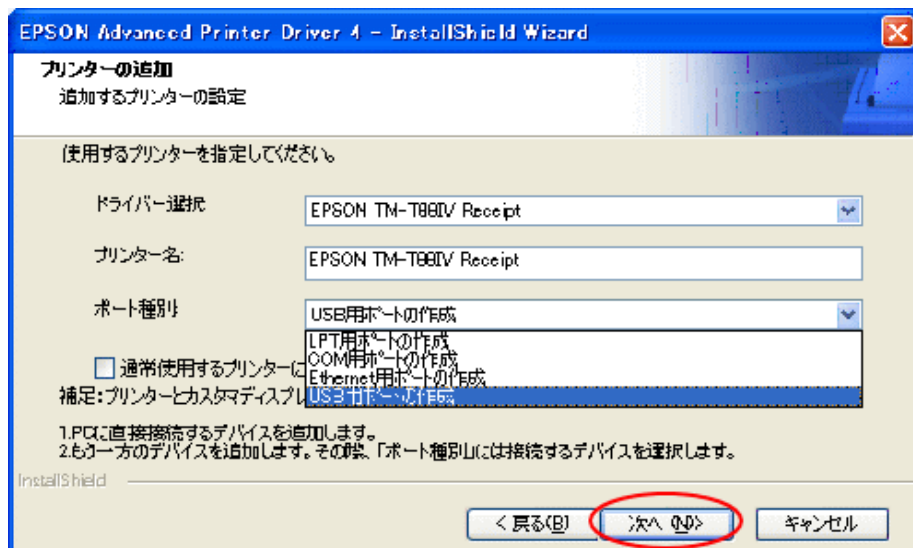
EPSON Advanced Printer Driver 4 - InstallShield Wizard

プリンターの追加
追加するプリンターの設定

使用するプリンターを指定してください。

ドライバー選択 EPSON TM-T88IV Receipt

プリンター名: EPSON TM-T88IV Receipt

ポート種別 USB用ポートの作成

LPT用ポートの作成
COM用ポートの作成
Ethernet用ポートの作成
USB用ポートの作成

通常使用するプリンターに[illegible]

補足:プリンターとカスタマディスプレ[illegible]

1.PCに直接接続するデバイスを追加します。
2.もう一方のデバイスを追加します。その際、「ポート種別」には接続するデバイスを選択します。

InstallShield

< 戻る(B) 次へ (N)> キャンセル